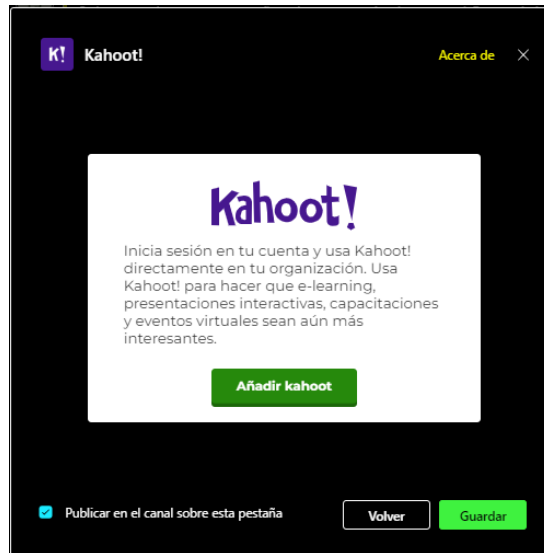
K!
Kahoot!
Acerca de
×

Kahoot!

Inicia sesión en tu cuenta y usa Kahoot! directamente en tu organización. Usa Kahoot! para hacer que e-learning, presentaciones interactivas, capacitaciones y eventos virtuales sean aún más interesantes.

Añadir kahoot

Publicar en el canal sobre esta pestaña
Volver
Guardar